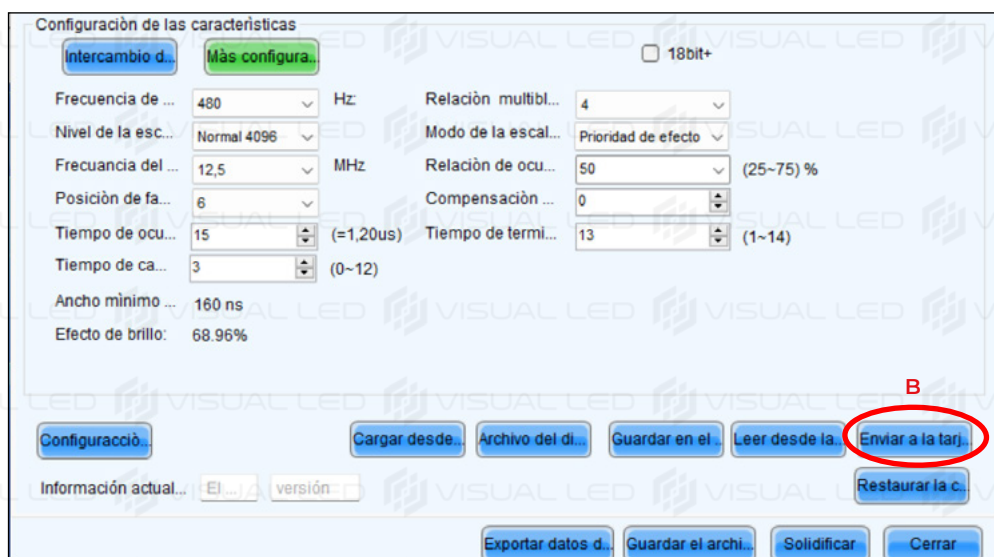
Configuraciòn de las caracteristicas

Intercambio d...

Màs configura...

18bit+

Frecuencia de ... 480 Hz:

Relaciòn multibl... 4

Nivel de la esc... Normal 4096

Modo de la escal... Prioridad de efecto

Frecuancia del ... 12,5 MHz

Relaciòn de ocu... 50 (25~75) %

Posiciòn de fa... 6

Compensaciòn ... 0

Tiempo de ocu... 15 (=1,20us)

Tiempo de termi... 13 (1~14)

Tiempo de ca... 3 (0~12)

Ancho mìnimo ... 160 ns

Efecto de brillo: 68.96%

B

Configuracciò...

Cargar desde...

Archivo del di...

Guardar en el ...

Leer desde la...

Enviar a la tarj...

Informaciòn actual... El... versiòn

Restaurar la c...

Exportar datos d...

Guardar el archi...

Solidificar

Cerrar

VISUAL LED VISUAL LED VISUAL LED VISUAL LED